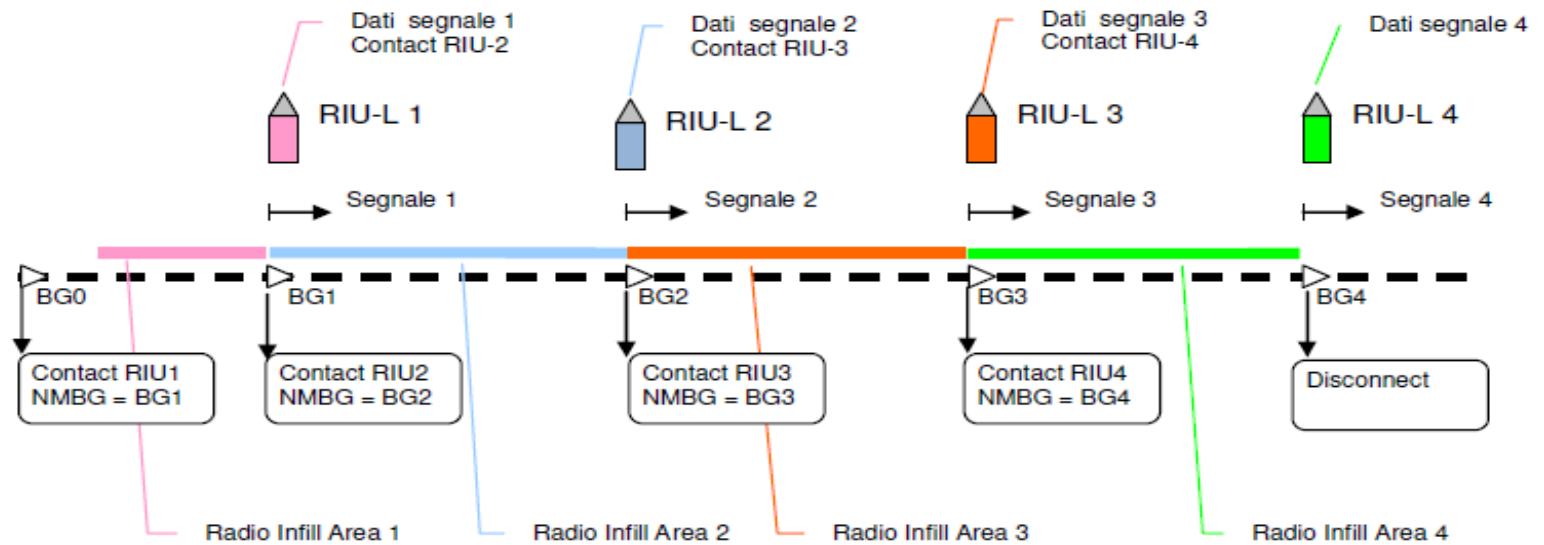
Dati segnale 1
Contact RIU-2

Dati segnale 2
Contact RIU-3

Dati segnale 3
Contact RIU-4

Dati segnale 4

RIU-L 1

RIU-L 2

RIU-L 3

RIU-L 4

Segnale 1

Segnale 2

Segnale 3

Segnale 4

BG0

BG1

BG2

BG3

BG4

Contact RIU1
NMBG = BG1

Contact RIU2
NMBG = BG2

Contact RIU3
NMBG = BG3

Contact RIU4
NMBG = BG4

Disconnect

Radio Infill Area 1

Radio Infill Area 2

Radio Infill Area 3

Radio Infill Area 4